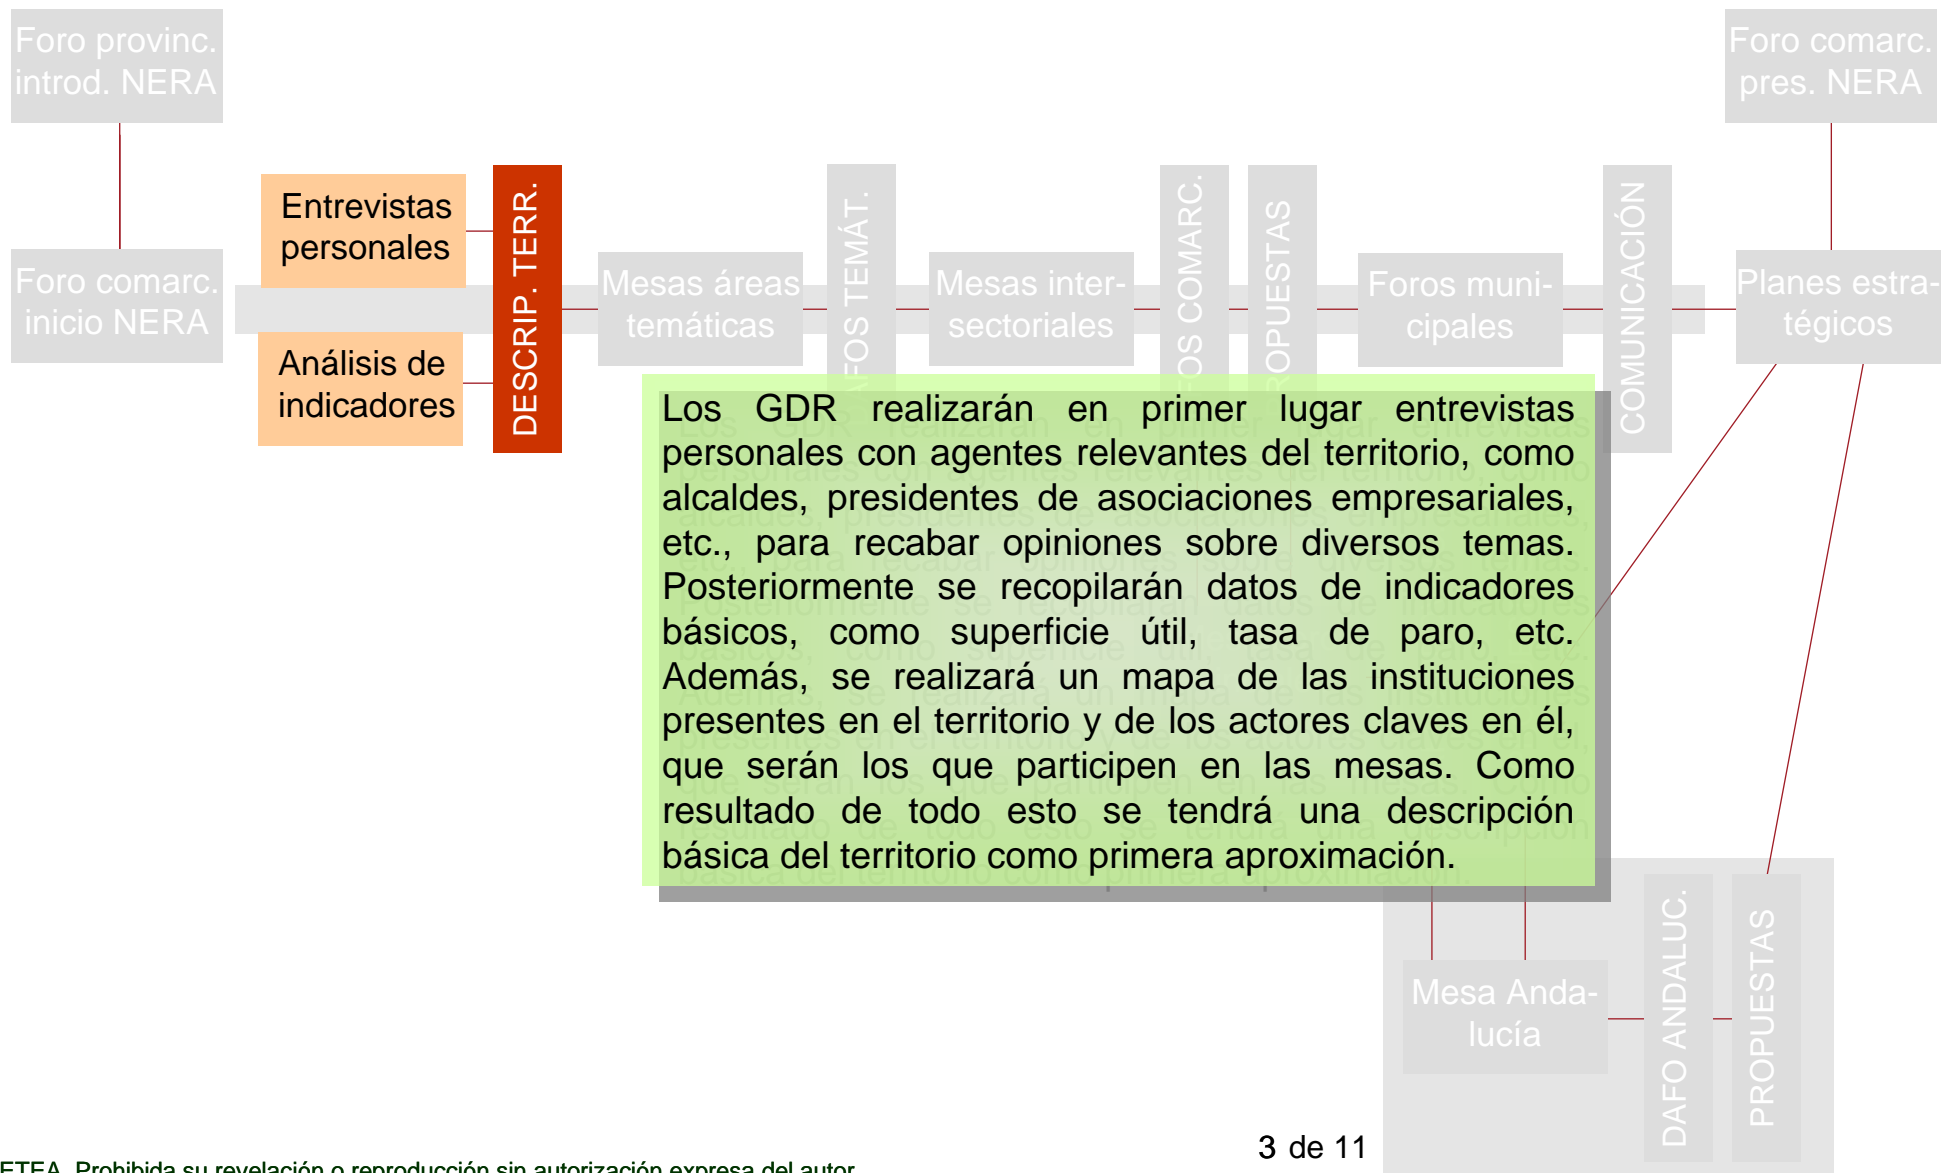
Foro provinc. introd. NERA

Foro comarc. pres. NERA

Foro comarc. inicio NERA

Entrevistas personales

Análisis de indicadores

DESCRIP. TERR.

Mesas áreas temáticas

AFOS TEMÁT.

Mesas inter-sectoriales

OS COMARC.

ROPUESTAS

Foros muni-cipales

COMUNICACIÓN

Planes estra-tégicos

Los GDR realizarán en primer lugar entrevistas personales con agentes relevantes del territorio, como alcaldes, presidentes de asociaciones empresariales, etc., para recabar opiniones sobre diversos temas. Posteriormente se recopilarán datos de indicadores básicos, como superficie útil, tasa de paro, etc. Además, se realizará un mapa de las instituciones presentes en el territorio y de los actores claves en él, que serán los que participen en las mesas. Como resultado de todo esto se tendrá una descripción básica del territorio como primera aproximación.

Mesa Anda-lucía

DAFO ANDALUC.

PROPUESTAS

3 de 11

ETEA. Prohibida su revelación o reproducción sin autorización expresa del autor